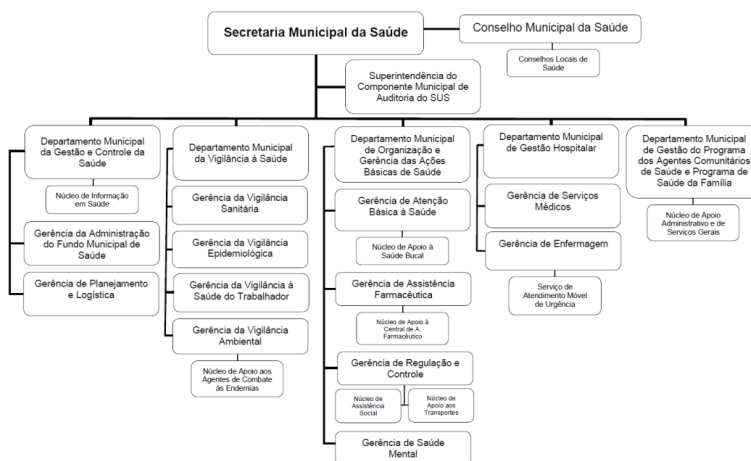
Secretaria Municipal da Saúde

Conselho Municipal da Saúde

Conselhos Locais de Saúde

Superintendência do Componente Municipal de Auditoria do SUS

Departamento Municipal da Gestão e Controle da Saúde

Núcleo de Informação em Saúde

Gerência da Administração do Fundo Municipal de Saúde

Gerência de Planejamento e Logística

Departamento Municipal da Vigilância à Saúde

Gerência da Vigilância Sanitária

Gerência da Vigilância Epidemiológica

Gerência da Vigilância à Saúde do Trabalhador

Gerência da Vigilância Ambiental

Núcleo de Apoio aos Agentes de Combate às Endemias

Departamento Municipal de Organização e Gerência das Ações Básicas de Saúde

Gerência de Atenção Básica à Saúde

Núcleo de Apoio à Saúde Bucal

Gerência de Assistência Farmacêutica

Núcleo de Apoio à Central de A. Farmacêutico

Gerência de Regulação e Controle

Núcleo de Assistência Social

Núcleo de Apoio aos Transportes

Gerência de Saúde Mental

Departamento Municipal de Gestão Hospitalar

Gerência de Serviços Médicos

Gerência de Enfermagem

Serviço de Atendimento Móvel de Urgência

Departamento Municipal de Gestão do Programa dos Agentes Comunitários de Saúde e Programa de Saúde da Família

Núcleo de Apoio Administrativo e de Serviços Gerais